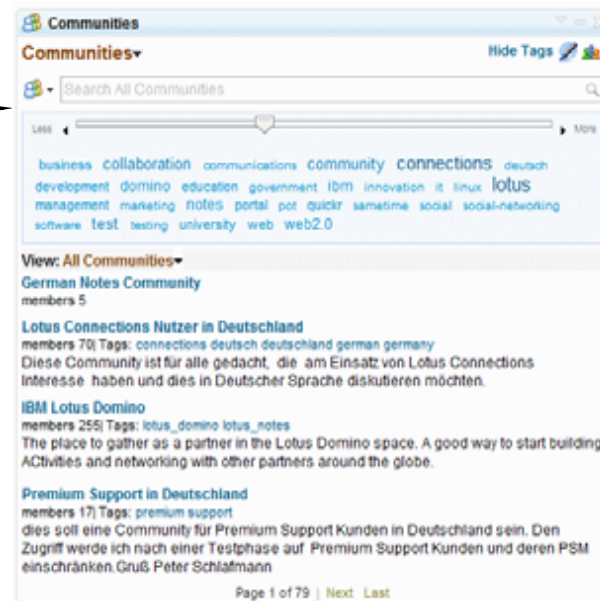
Communities

Communities

Hide Tags

Search All Communities

Less

More

business collaboration communications community connections deutsch development domino education government ibm innovation it linux lotus management marketing notes portal pot quickr sametime social social-networking software test testing university web web2.0

View: All Communities

German Notes Community
members 5

Lotus Connections Nutzer in Deutschland
members 70| Tags: connections deutsch deutschland german germany
Diese Community ist für alle gedacht, die am Einsatz von Lotus Connections Interesse haben und dies in Deutscher Sprache diskutieren möchten.

IBM Lotus Domino
members 255| Tags: lotus_domino lotus_notes
The place to gather as a partner in the Lotus Domino space. A good way to start building ACtivities and networking with other partners around the globe.

Premium Support in Deutschland
members 17| Tags: premium support
dies soll eine Community für Premium Support Kunden in Deutschland sein. Den Zugriff werde ich nach einer Testphase auf Premium Support Kunden und deren PSM einschränken.Gruß Peter Schlafmann

Page 1 of 79 | Next Last